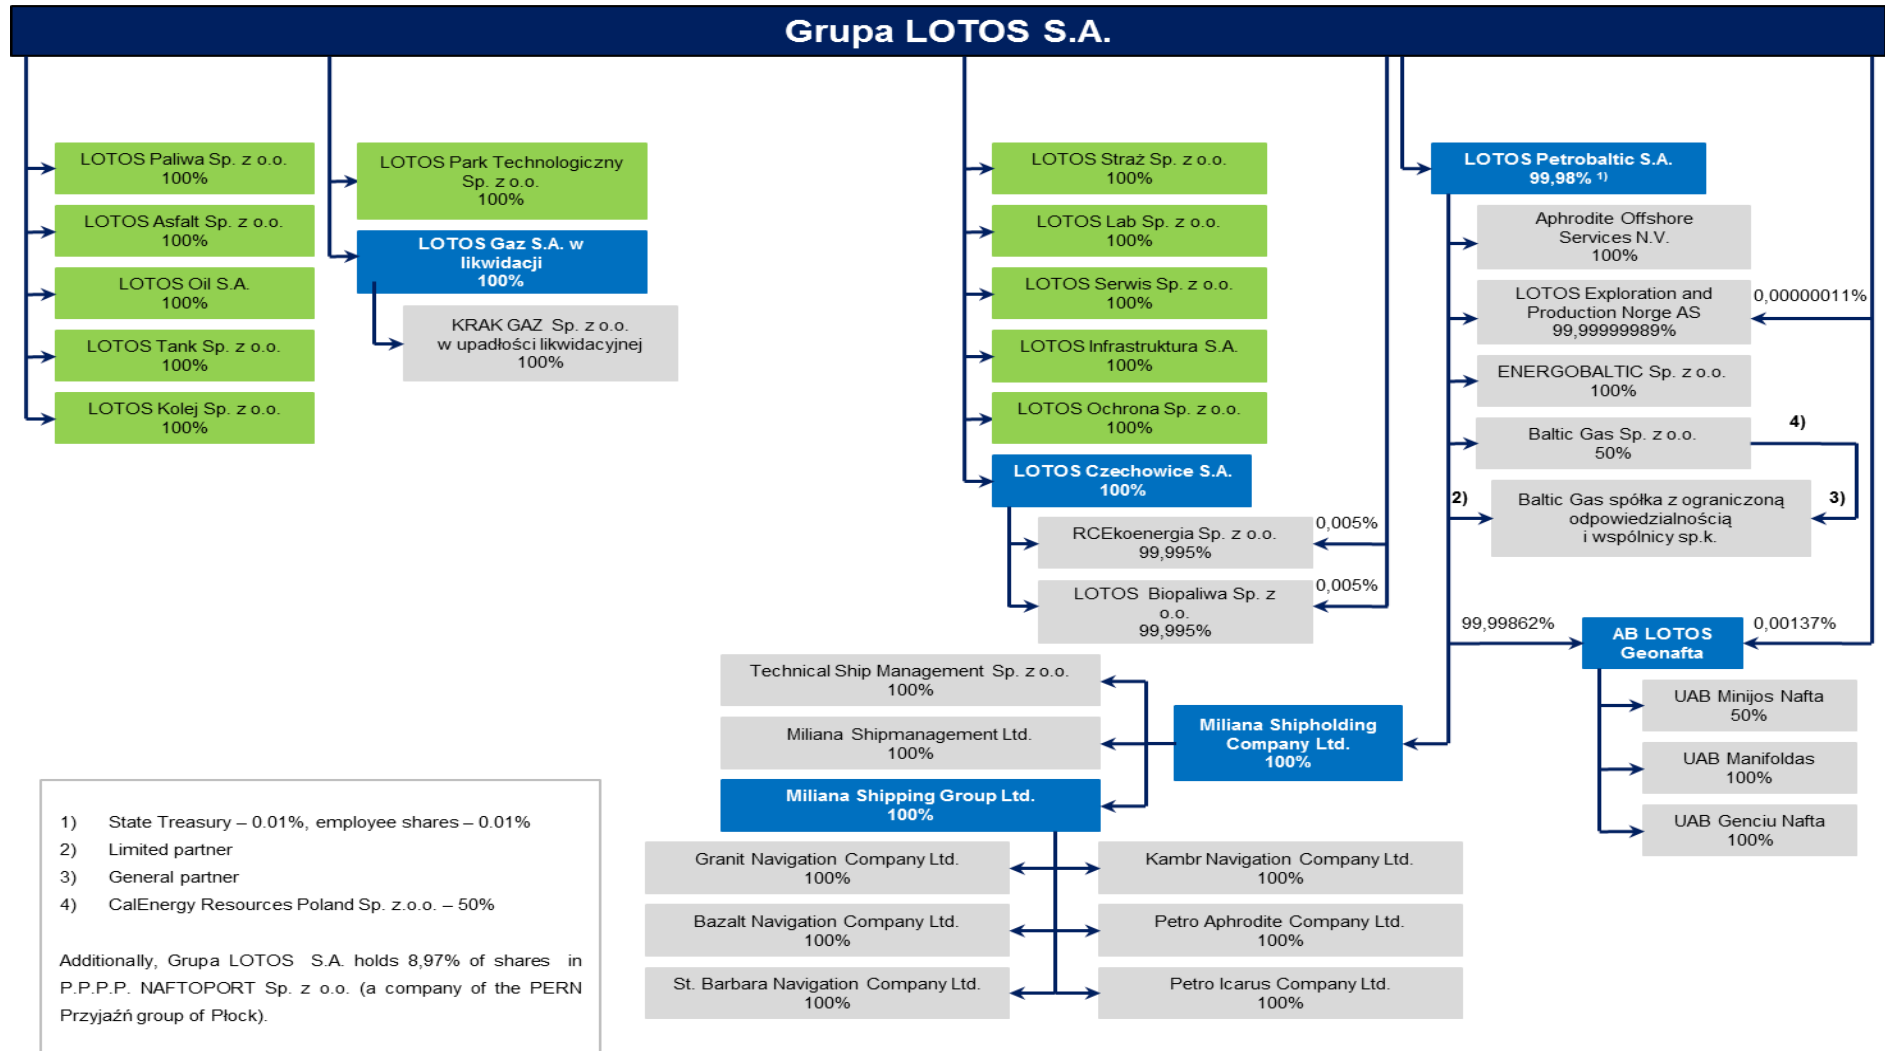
Grupa LOTOS S.A.

LOTOS Paliwa Sp. z o.o.
100%

LOTOS Asfalt Sp. z o.o.
100%

LOTOS Oil S.A.
100%

LOTOS Tank Sp. z o.o.
100%

LOTOS Kolej Sp. z o.o.
100%

LOTOS Park Technologiczny Sp. z o.o.
100%

LOTOS Gaz S.A. w likwidacji
100%

KRAK GAZ Sp. z o.o. w upadłości likwidacyjnej
100%

LOTOS Straż Sp. z o.o.
100%

LOTOS Lab Sp. z o.o.
100%

LOTOS Serwis Sp. z o.o.
100%

LOTOS Infrastruktura S.A.
100%

LOTOS Ochrona Sp. z o.o.
100%

LOTOS Czechowice S.A.
100%

RCEkoenergia Sp. z o.o.
99,995%

0,005%

LOTOS Biopaliwa Sp. z o.o.
99,995%

0,005%

LOTOS Petrobaltic S.A.
99,98% 1)

Aphrodite Offshore Services N.V.
100%

LOTOS Exploration and Production Norge AS
99,99999989%

0,00000011%

ENERGOBALTIC Sp. z o.o.
100%

Baltic Gas Sp. z o.o.
50%

4)

2)

Baltic Gas spółka z ograniczoną odpowiedzialnością i wspólnicy sp.k.

3)

99,99862%

AB LOTOS Geonafta

0,00137%

UAB Minijos Nafta
50%

UAB Manifoldas
100%

UAB Genciu Nafta
100%

Technical Ship Management Sp. z o.o.
100%

Miliana Shipmanagement Ltd.
100%

Miliana Shipping Group Ltd.
100%

Miliana Shipholding Company Ltd.
100%

Granit Navigation Company Ltd.
100%

Kambr Navigation Company Ltd.
100%

Bazalt Navigation Company Ltd.
100%

Petro Aphrodite Company Ltd.
100%

St. Barbara Navigation Company Ltd.
100%

Petro Icarus Company Ltd.
100%

1) State Treasury – 0.01%, employee shares – 0.01%
2) Limited partner
3) General partner
4) CalEnergy Resources Poland Sp. z.o.o. – 50%

Additionally, Grupa LOTOS S.A. holds 8,97% of shares in P.P.P.P. NAFTOPORT Sp. z o.o. (a company of the PERN Przyjaźń group of Płock).